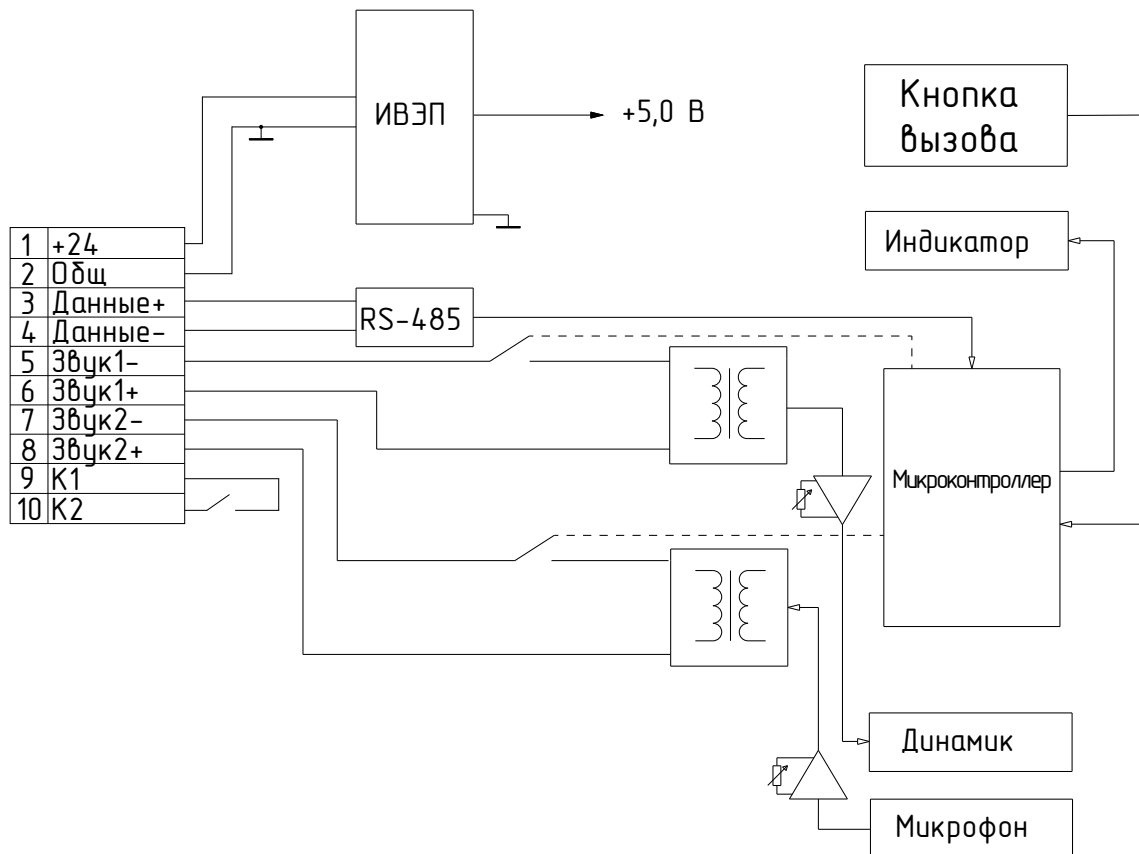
ИВЭП

+5,0 В

Кнопка вызова

Индикатор

| 1 | +24 |
|---|---|
| 2 | Общ |
| 3 | Данные+ |
| 4 | Данные- |
| 5 | Звук1- |
| 6 | Звук1+ |
| 7 | Звук2- |
| 8 | Звук2+ |
| 9 | К1 |
| 10 | К2 |

RS-485

Микроконтроллер

Динамик

Микрофон